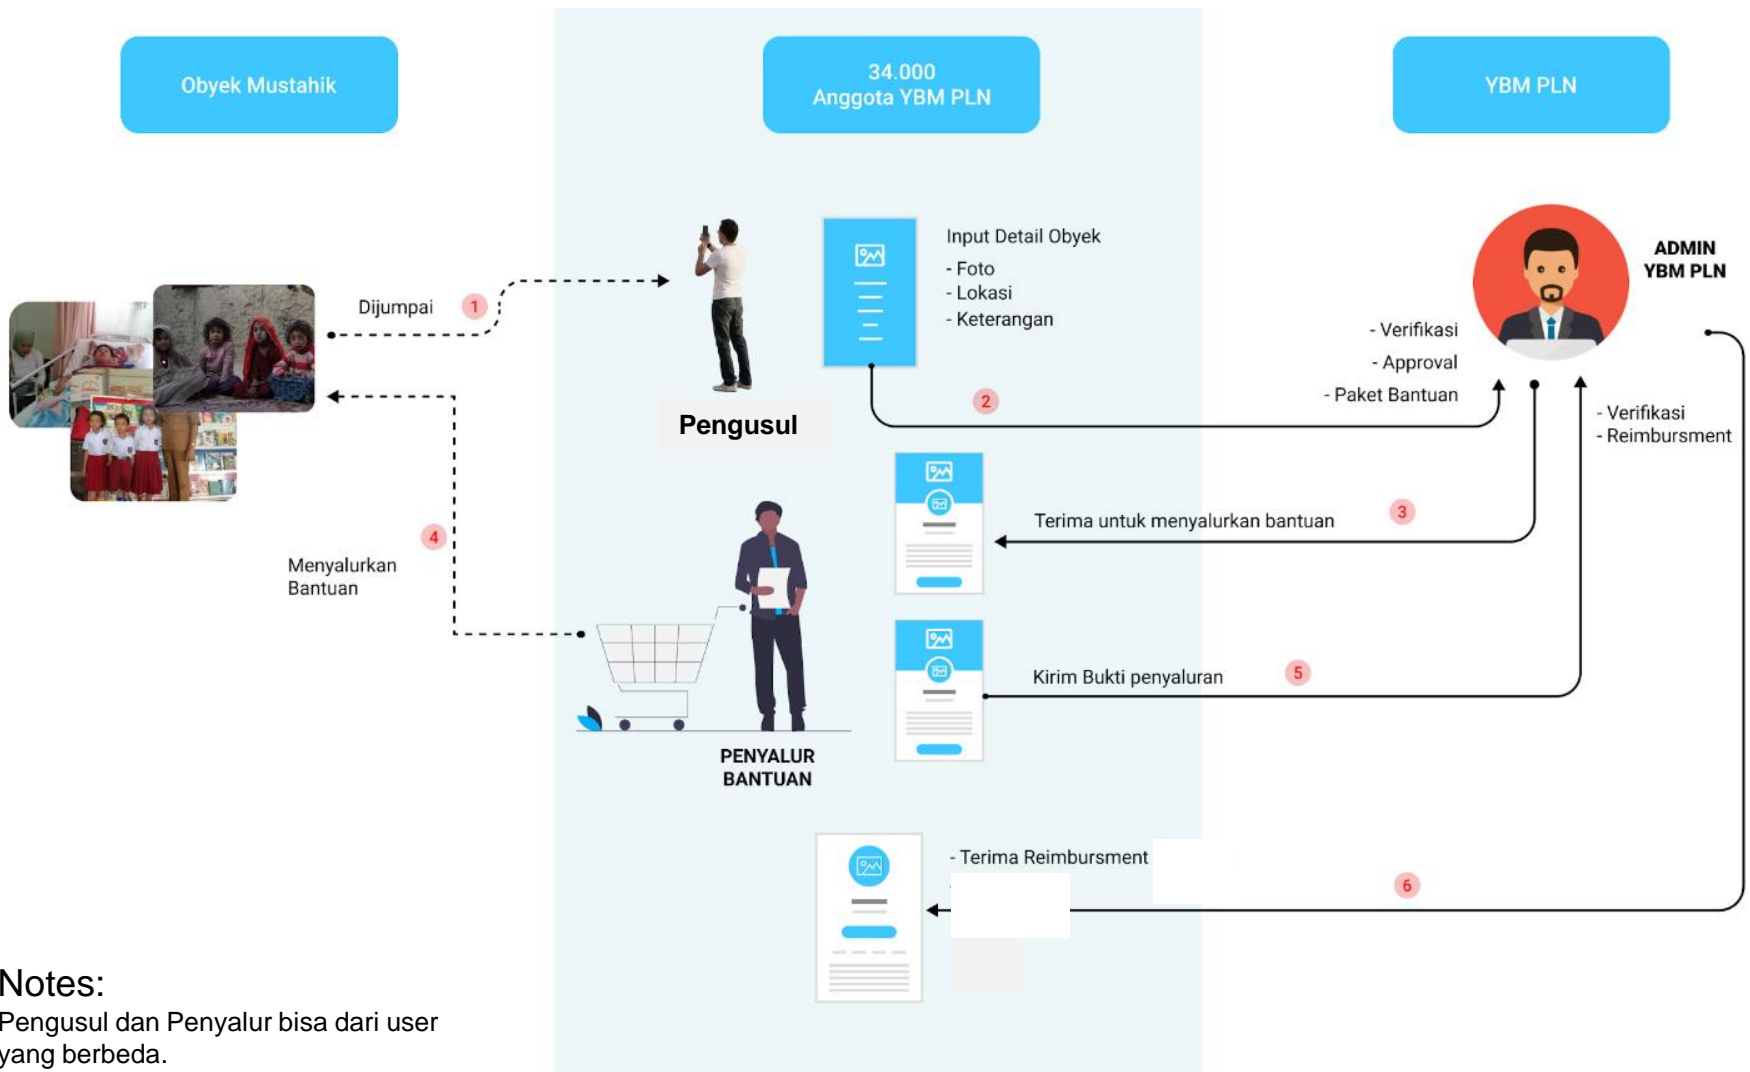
Obyek Mustahik

34.000
Anggota YBM PLN

YBM PLN

Input Detail Obyek
- Foto
- Lokasi
- Keterangan

ADMIN
YBM PLN

Dijumpai 1

Pengusul

- Verifikasi
- Approval
- Paket Bantuan

2

- Verifikasi
- Reimbursment

Terima untuk menyalurkan bantuan 3

4

Menyalurkan
Bantuan

Kirim Bukti penyaluran 5

PENYALUR
BANTUAN

- Terima Reimbursment

6

Notes:
Pengusul dan Penyalur bisa dari user yang berbeda.